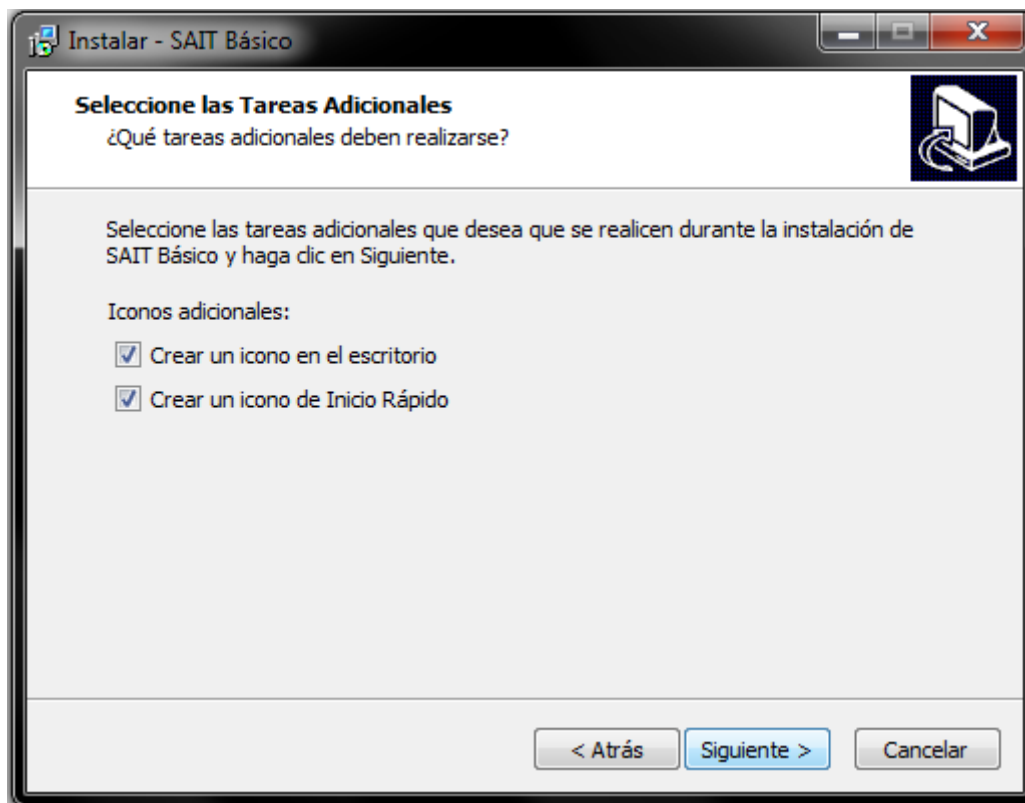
Instalar - SAIT Básico

Seleccione las Tareas Adicionales
¿Qué tareas adicionales deben realizarse?

Seleccione las tareas adicionales que desea que se realicen durante la instalación de SAIT Básico y haga clic en Siguiente.

Iconos adicionales:

Crear un icono en el escritorio

Crear un icono de Inicio Rápido

< Atrás
Siguiente >
Cancelar